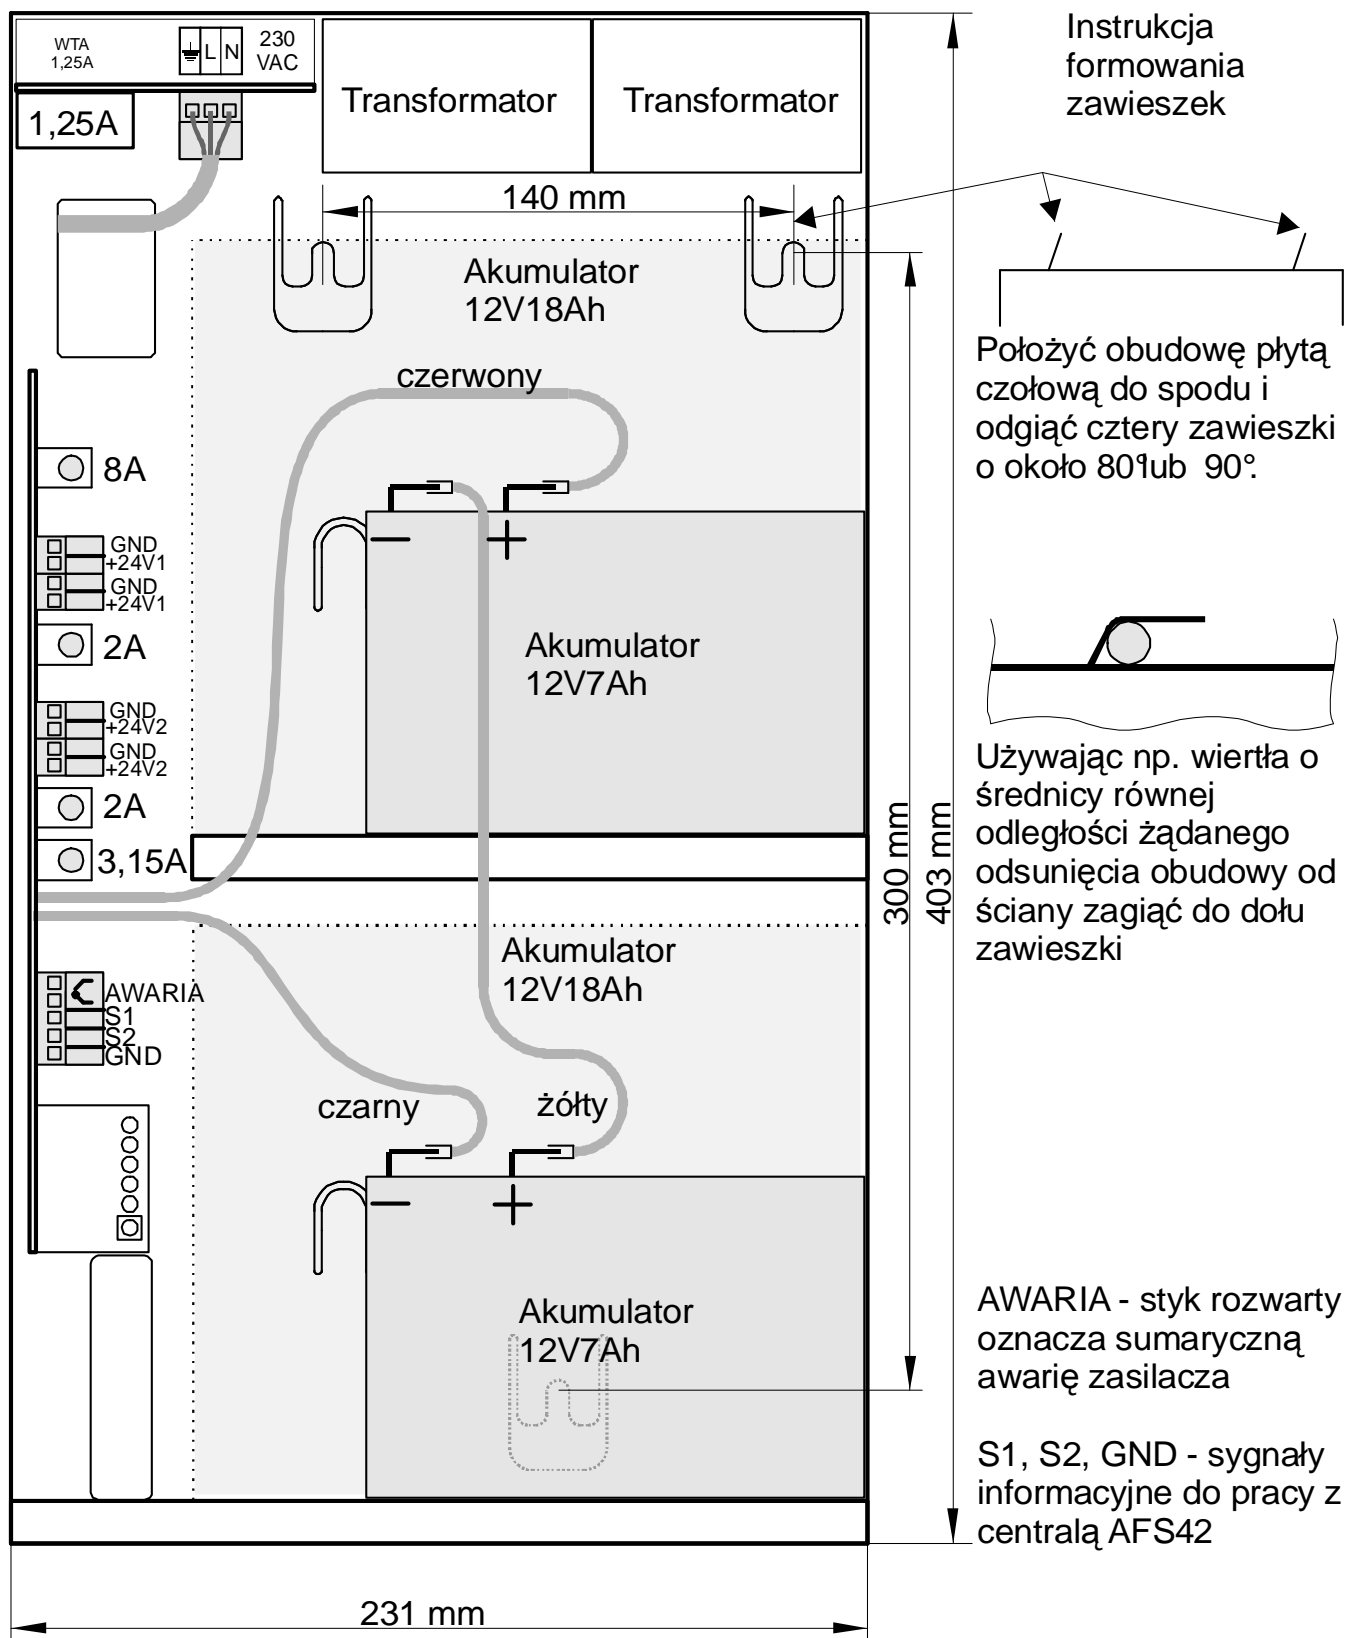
WTA 1,25A

L N 230 VAC

1,25A

Transformator

Transformator

140 mm

Akumulator 12V18Ah

czerwony

8A

GND +24V1

GND +24V1

2A

Akumulator 12V7Ah

GND +24V2

GND +24V2

2A

3,15A

Akumulator 12V18Ah

AWARIA S1 S2 GND

czarny

żółty

Akumulator 12V7Ah

300 mm

403 mm

231 mm

Instrukcja formowania zawieszek

Położyć obudowę płytą czołową do spodu i odgiąć cztery zawieszki o około 80°lub 90°.

Używając np. wiertła o średnicy równej odległości żądanego odsunięcia obudowy od ściany zagiąć do dołu zawieszki

AWARIA - styk rozwarty oznacza sumaryczną awarię zasilacza

S1, S2, GND - sygnały informacyjne do pracy z centralą AFS42